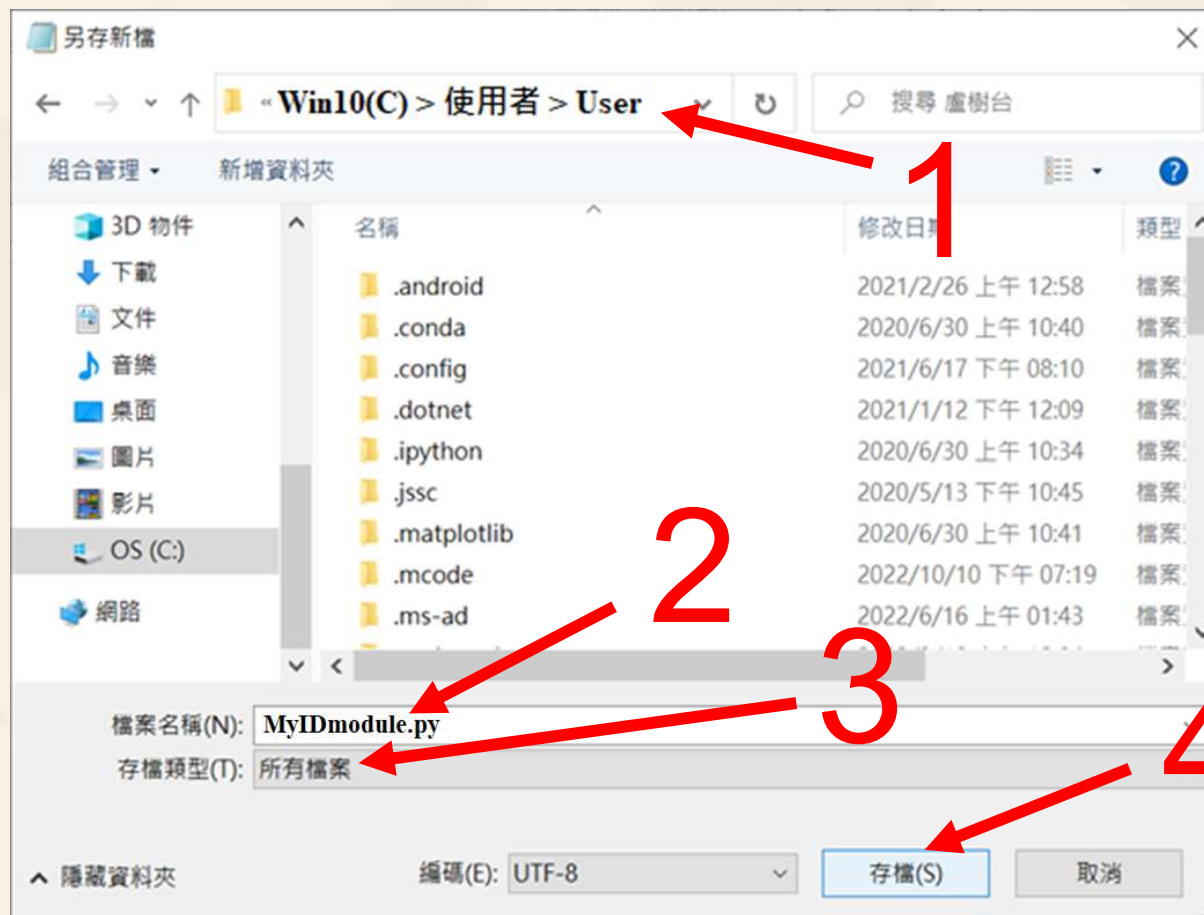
另存新檔

« Win10(C) > 使用者 > User

搜尋 盧樹台

組合管理 ▾ 新增資料夾

1

3D 物件
下載
文件
音樂
桌面
圖片
影片
OS (C:)
網路

| 名稱 | 修改日期 | 類型 |
|---|---|---|
| .android | 2021/2/26 上午 12:58 | 檔案 |
| .conda | 2020/6/30 上午 10:40 | 檔案 |
| .config | 2021/6/17 下午 08:10 | 檔案 |
| .dotnet | 2021/1/12 下午 12:09 | 檔案 |
| .ipython | 2020/6/30 上午 10:34 | 檔案 |
| .jssc | 2020/5/13 下午 10:45 | 檔案 |
| .matplotlib | 2020/6/30 上午 10:41 | 檔案 |
| .mcode | 2022/10/10 下午 07:19 | 檔案 |
| .ms-ad | 2022/6/16 上午 01:43 | 檔案 |

2

3

檔案名稱(N): MyIDmodule.py
存檔類型(T): 所有檔案

4

隱藏資料夾
編碼(E): UTF-8
存檔(S)
取消